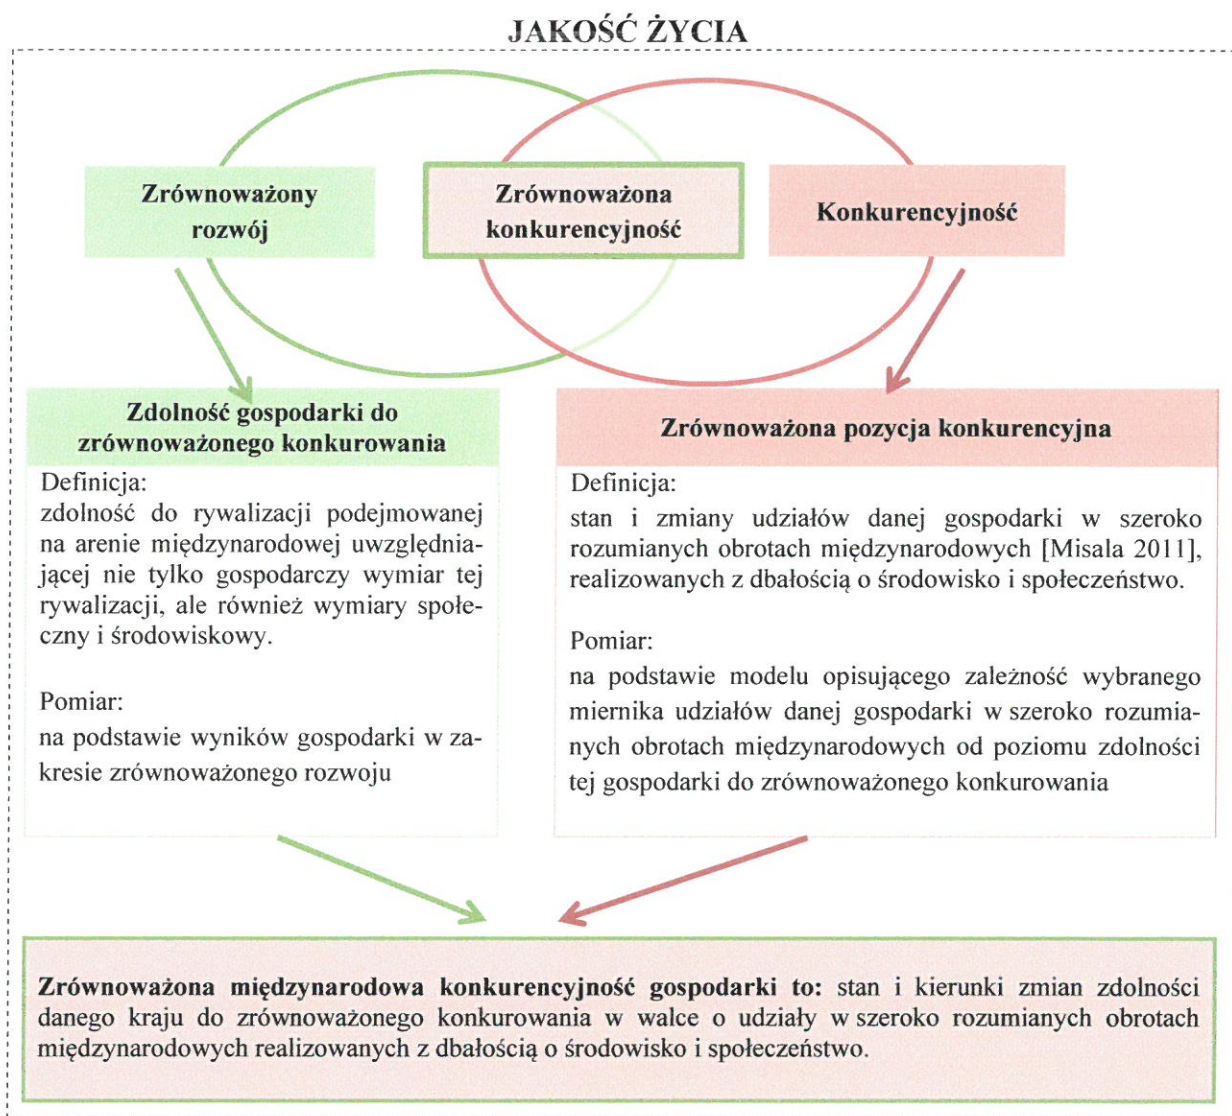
JAKOŚĆ ŻYCIA

Zrównoważony rozwój

Zrównoważona konkurencyjność

Konkurencyjność

Zdolność gospodarki do zrównoważonego konkurowania

Definicja:
zdolność do rywalizacji podejmowanej na arenie międzynarodowej uwzględniającej nie tylko gospodarczy wymiar tej rywalizacji, ale również wymiary społeczny i środowiskowy.

Pomiar:
na podstawie wyników gospodarki w zakresie zrównoważonego rozwoju

Zrównoważona pozycja konkurencyjna

Definicja:
stan i zmiany udziałów danej gospodarki w szeroko rozumianych obrotach międzynarodowych [Misala 2011], realizowanych z dbałością o środowisko i społeczeństwo.

Pomiar:
na podstawie modelu opisującego zależność wybranego miernika udziałów danej gospodarki w szeroko rozumianych obrotach międzynarodowych od poziomu zdolności tej gospodarki do zrównoważonego konkurowania

**Zrównoważona międzynarodowa konkurencyjność gospodarki to:** stan i kierunki zmian zdolności danego kraju do zrównoważonego konkurowania w walce o udziały w szeroko rozumianych obrotach międzynarodowych realizowanych z dbałością o środowisko i społeczeństwo.